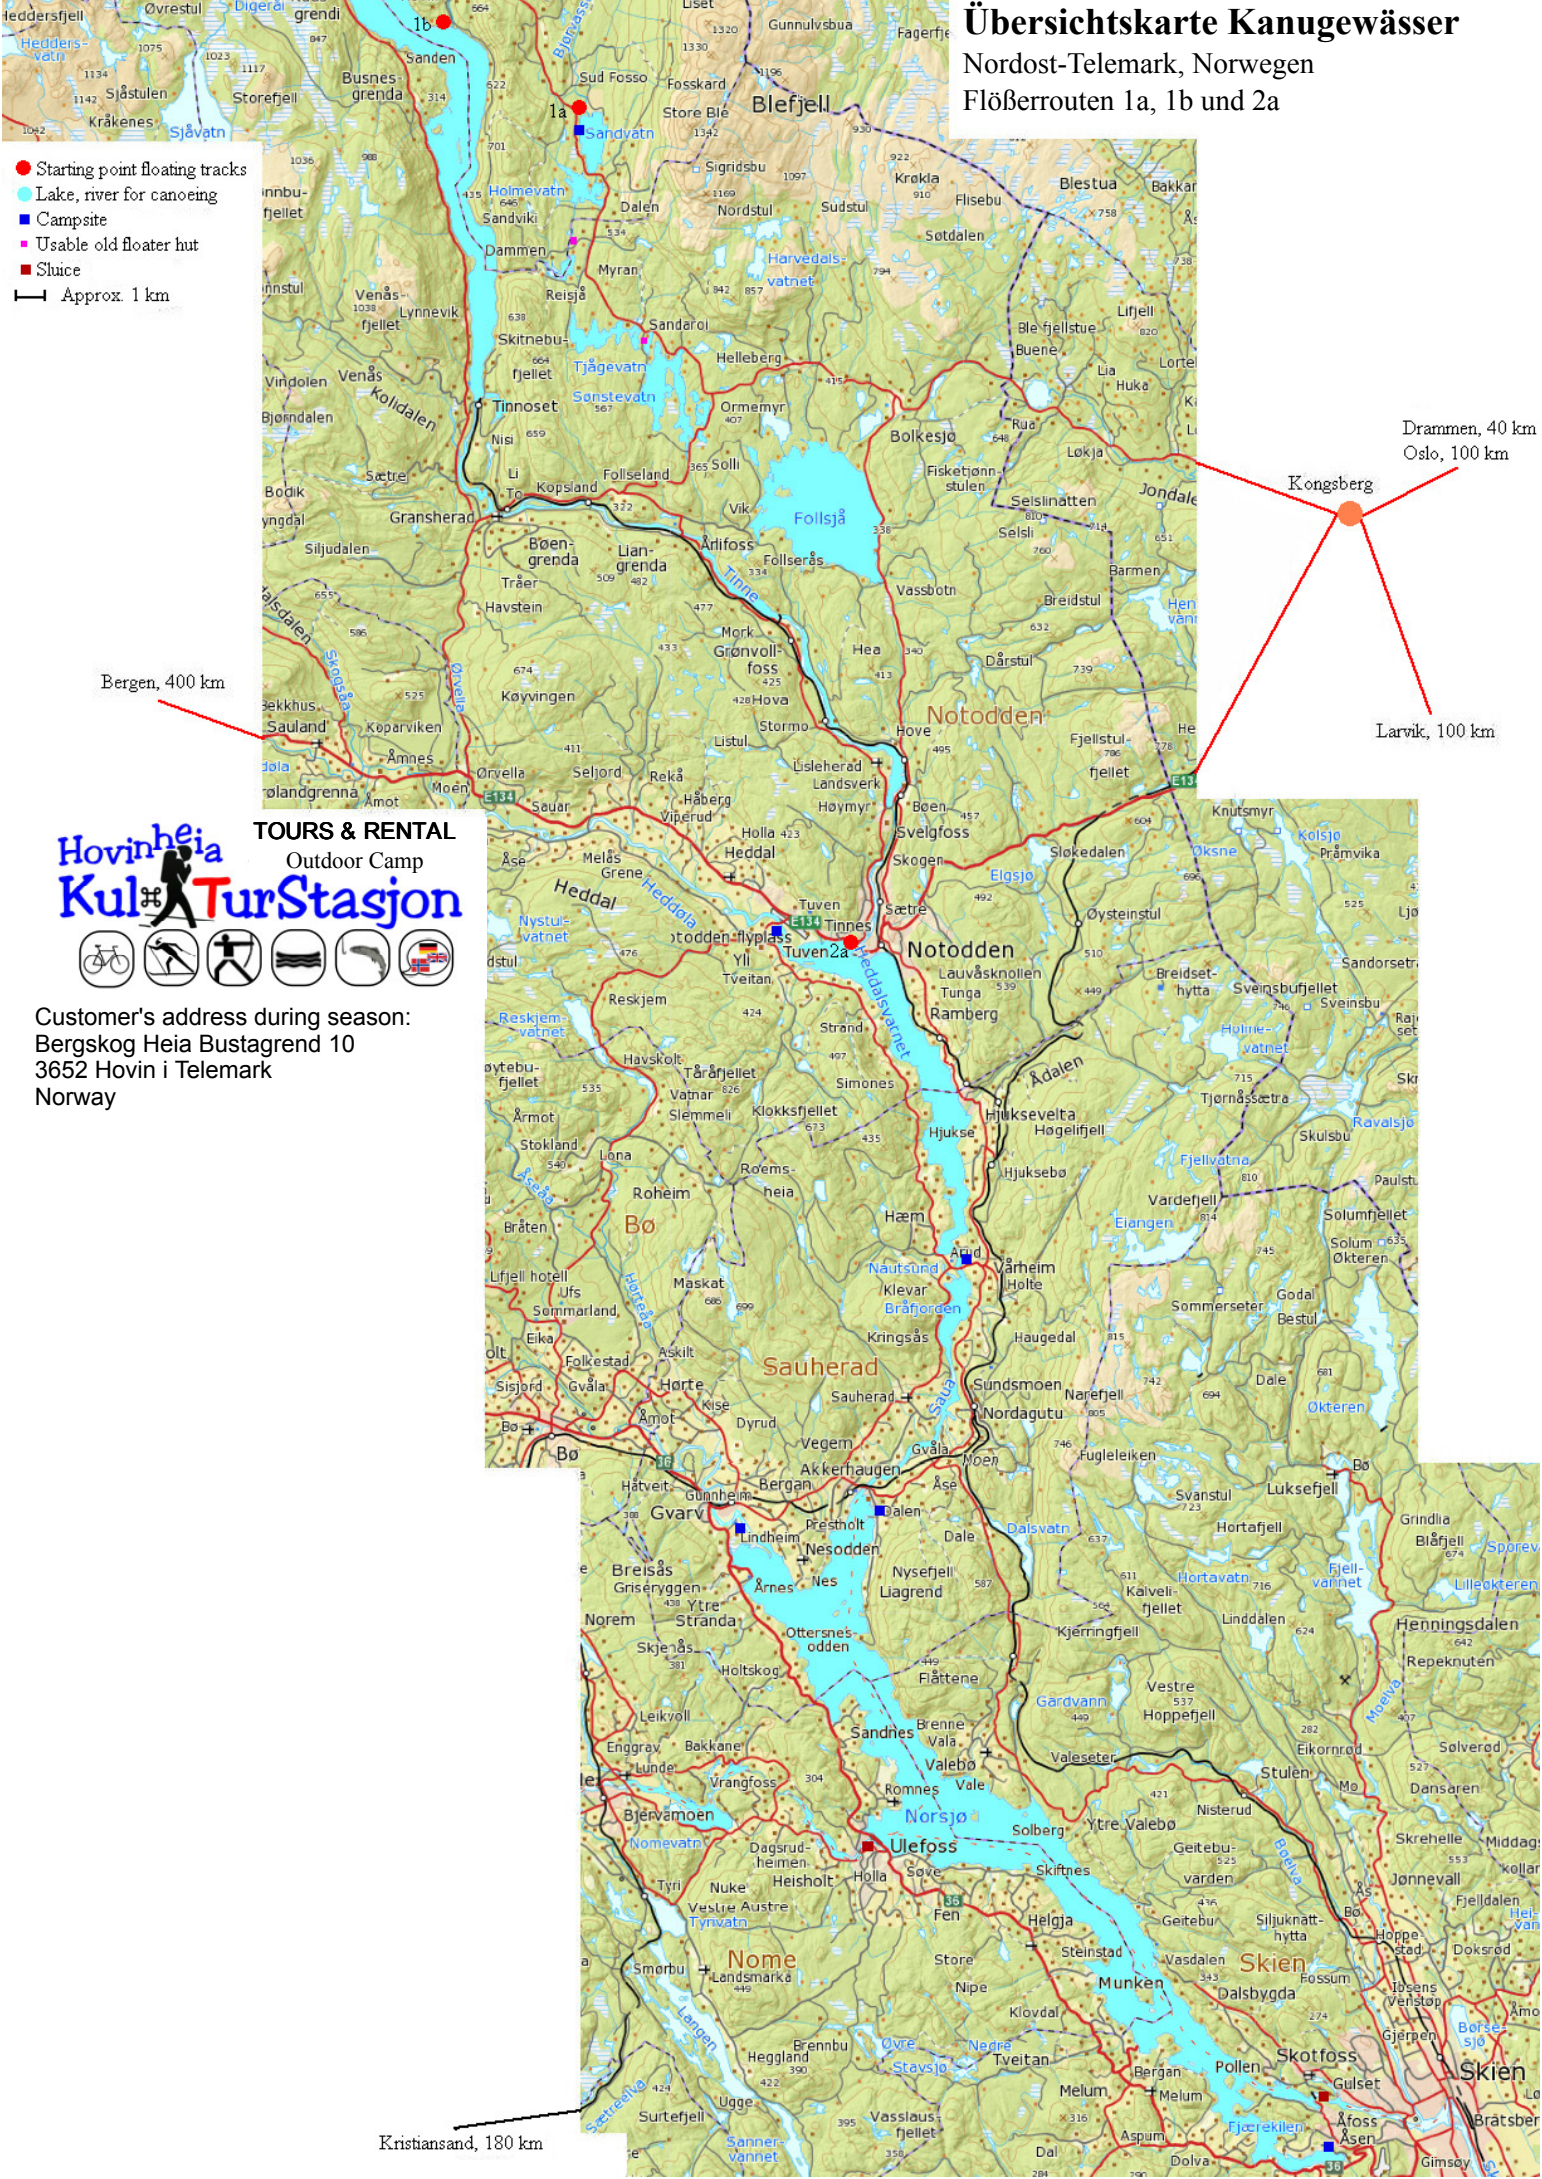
Übersichtskarte Kanugewässer
Nordost-Telemark, Norwegen
Flößerrouten 1a, 1b und 2a

Starting point floating tracks
Lake, river for canoeing
Campsite
Usable old floater hut
Sluice
Approx. 1 km

Drammen, 40 km
Oslo, 100 km
Kongsberg
Larvik, 100 km
Bergen, 400 km
Kristiansand, 180 km

Hovinheia
KulTurStasjon
TOURS & RENTAL
Outdoor Camp

Customer's address during season:
Bergskog Heia Bustagrend 10
3652 Hovin i Telemark
Norway

1b
1a
Tuven2a
Sandvatn
Holmevatn
Tinnoset
Follsjå
Notodden
Heddalsvatnet
Bø
Sauherad
Norsjø
Ulefoss
Nome
Skien
Gvarv
Akkerhaugen
Blefjell
Skotfoss